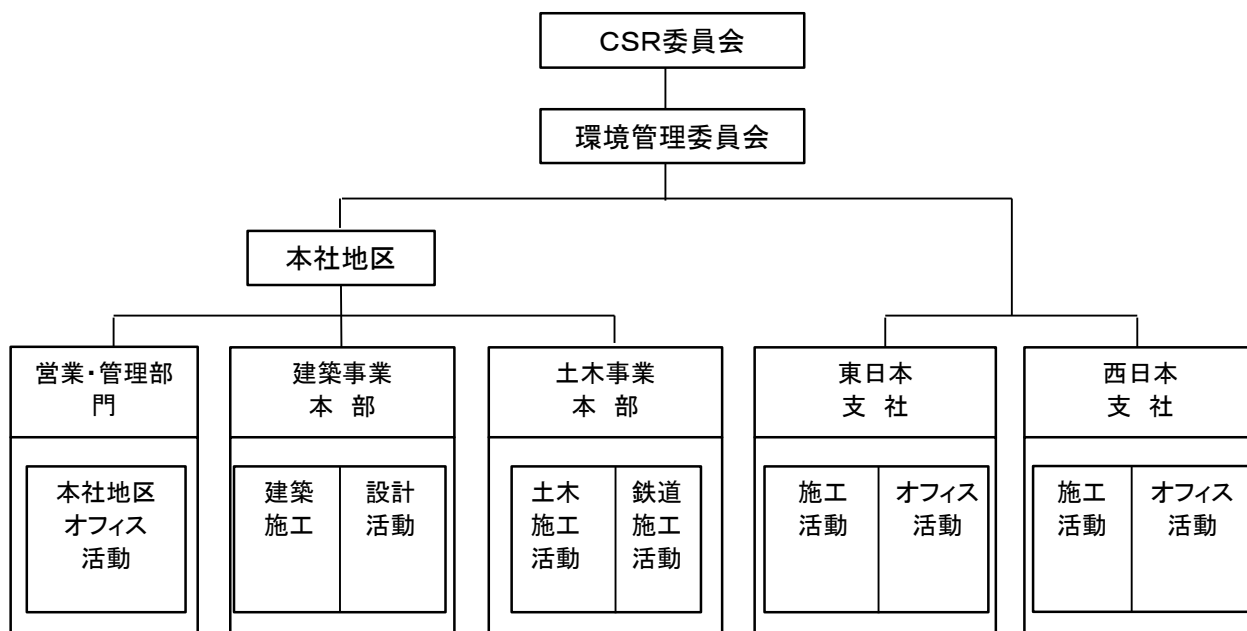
CSR委員会

環境管理委員会

本社地区

営業・管理部門

本社地区オフィス活動

建築事業本部

建築施工

設計活動

土木事業本部

土木施工活動

鉄道施工活動

東日本支社

施工活動

オフィス活動

西日本支社

施工活動

オフィス活動